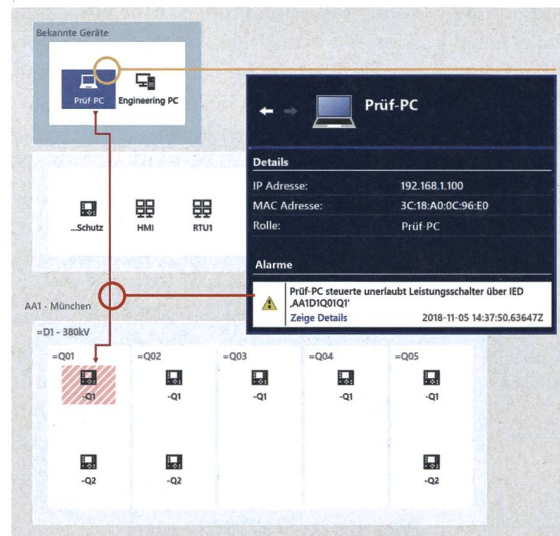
Bekannte Geräte

Prüf PC
Engineering PC

Prüf-PC

Details

IP Adresse: 192.168.1.100
MAC Adresse: 3C:18:A0:0C:96:E0
Rolle: Prüf-PC

Alarme

Prüf-PC steuerte unerlaubt Leistungsschalter über IED ‚AA1D1Q01Q1'
Zeige Details 2018-11-05 14:37:50.63647Z

...Schutz
HMI
RTU1

AA1 - München

=D1 - 380kV

=Q01
-Q1
=Q02
-Q1
=Q03
-Q1
=Q04
-Q1
=Q05
-Q1

-Q2
-Q2
-Q2